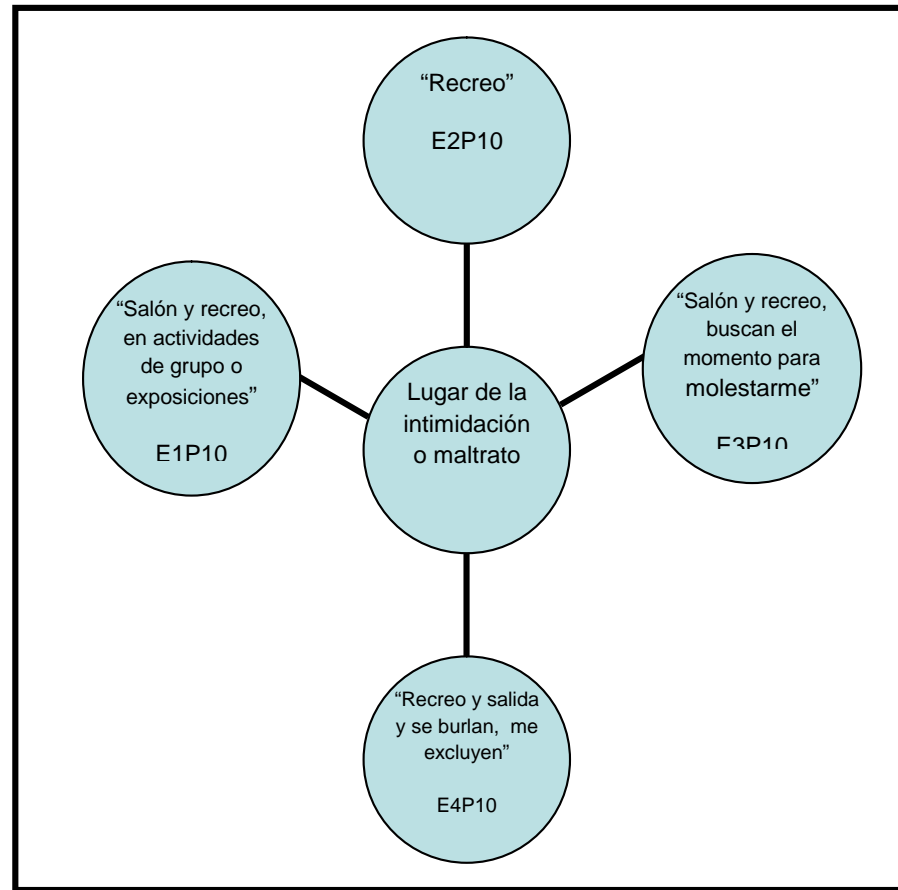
"Recreo"

E2P10

"Salón y recreo, en actividades de grupo o exposiciones"

E1P10

Lugar de la intimidación o maltrato

"Salón y recreo, buscan el momento para molestarme"

E3P10

"Recreo y salida y se burlan, me excluyen"

E4P10